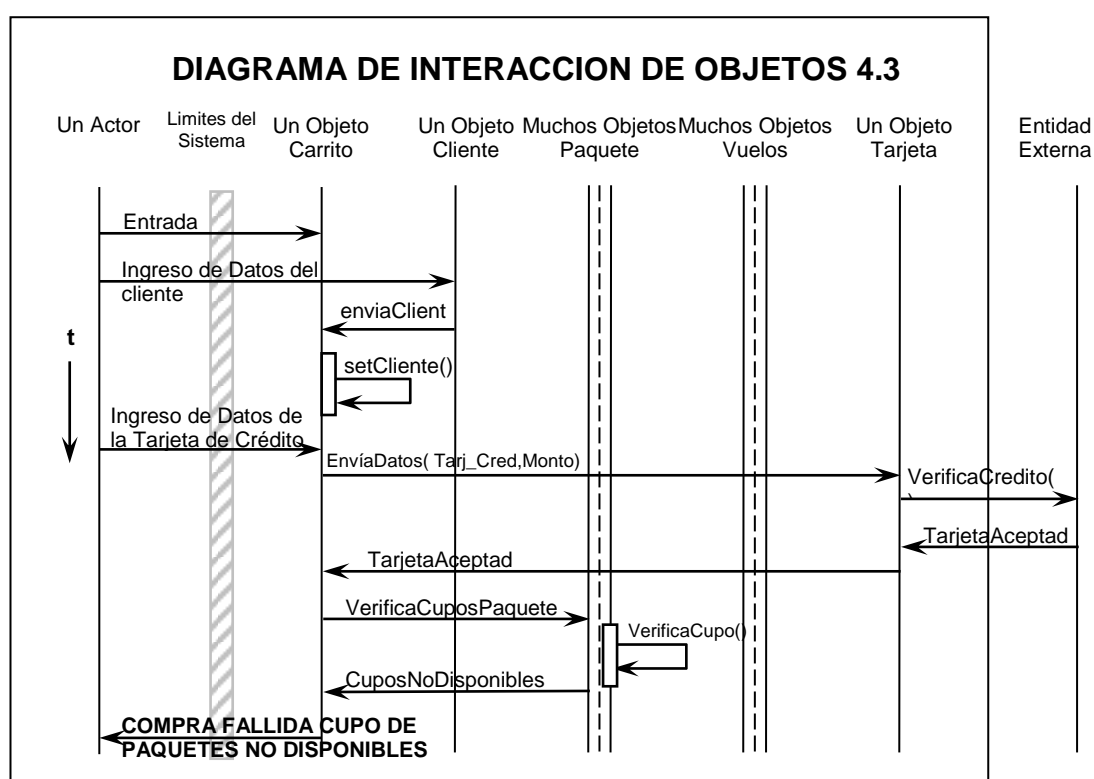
DIAGRAMA DE INTERACCION DE OBJETOS 4.3

Un Actor

Limites del Sistema

Un Objeto Carrito

Un Objeto Cliente

Muchos Objetos Paquete

Muchos Objetos Vuelos

Un Objeto Tarjeta

Entidad Externa

Entrada

Ingreso de Datos del cliente

enviaClient

t

setCliente()

Ingreso de Datos de la Tarjeta de Crédito

EnvíaDatos( Tarj_Cred,Monto)

VerificaCredito(

TarjetaAceptad

TarjetaAceptad

VerificaCuposPaquete

VerificaCupo()

CuposNoDisponibles

COMPRA FALLIDA CUPO DE PAQUETES NO DISPONIBLES